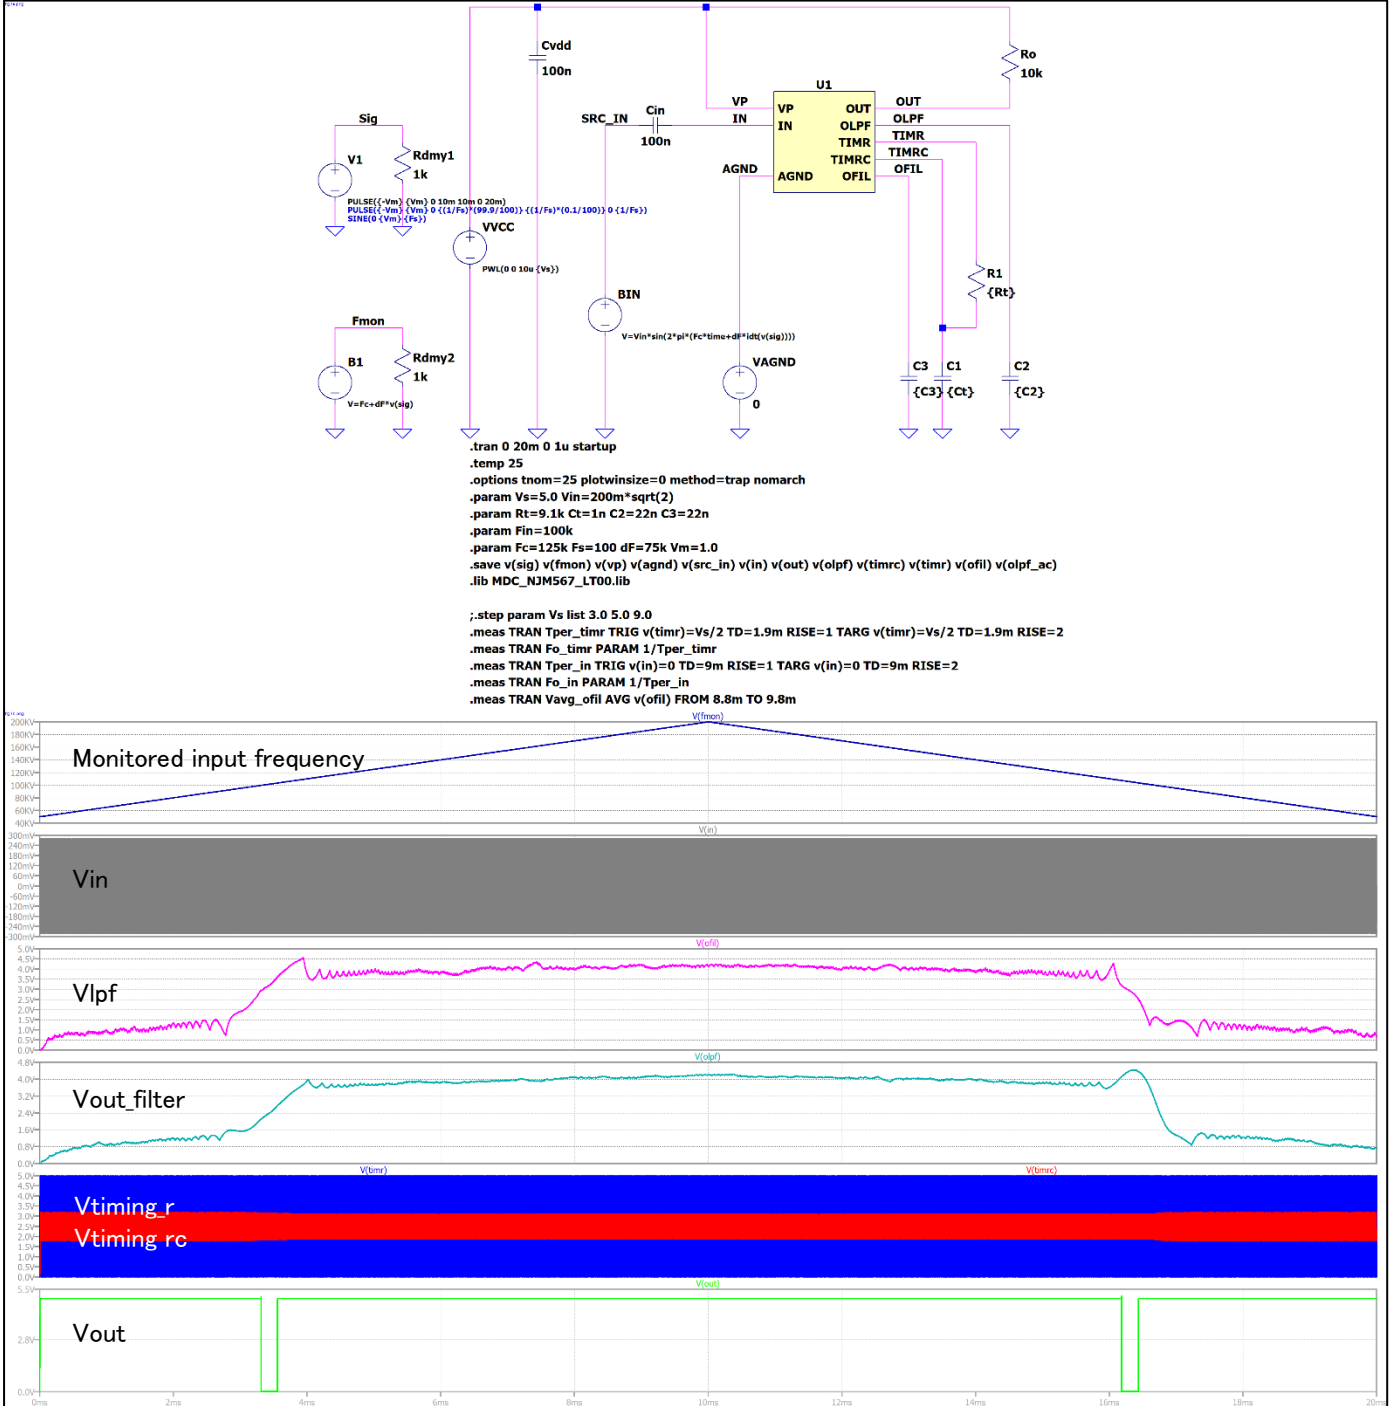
Cvdd
100n
Ro
10k
U1
VP
OUT
Sig
SRC_IN
Cin
IN
VP
OUT
OLPF
TIMR
Rdmy1
100n
IN
OLPF
TIMR
TIMRC
V1
1k
AGND
TIMRC
OFIL
AGND
OFIL
PULSE({-Vm} {Vm} 0 10m 10m 0 20m)
PULSE({-Vm} {Vm} 0 {(1/Fs)*(99.9/100)} {(1/Fs)*(0.1/100)} 0 {1/Fs})
SINE(0 {Vm} {Fs})
VVCC
PWL(0 0 10u {Vs})
R1
{Rt}
BIN
V=Vin*sin(2*pi*(Fc*time+dF*idt(v(sig))))
Fmon
B1
Rdmy2
1k
VAGND
C3
C1
C2
{C3}
{Ct}
{C2}
V=Fc+dF*v(sig)
0
.tran 0 20m 0 1u startup
.temp 25
.options tnom=25 plotwinsize=0 method=trap nomarch
.param Vs=5.0 Vin=200m*sqrt(2)
.param Rt=9.1k Ct=1n C2=22n C3=22n
.param Fin=100k
.param Fc=125k Fs=100 dF=75k Vm=1.0
.save v(sig) v(fmon) v(vp) v(agnd) v(src_in) v(in) v(out) v(olpf) v(timrc) v(timr) v(ofil) v(olpf_ac)
.lib MDC_NJM567_LT00.lib

;.step param Vs list 3.0 5.0 9.0
.meas TRAN Tper_timr TRIG v(timr)=Vs/2 TD=1.9m RISE=1 TARG v(timr)=Vs/2 TD=1.9m RISE=2
.meas TRAN Fo_timr PARAM 1/Tper_timr
.meas TRAN Tper_in TRIG v(in)=0 TD=9m RISE=1 TARG v(in)=0 TD=9m RISE=2
.meas TRAN Fo_in PARAM 1/Tper_in
.meas TRAN Vavg_ofil AVG v(ofil) FROM 8.8m TO 9.8m

V(fmon)
200KV 180KV 160KV 140KV 120KV 100KV 80KV 60KV 40KV
Monitored input frequency
V(in)
300mV 240mV 180mV 120mV 60mV 0mV -60mV -120mV -180mV -240mV -300mV
Vin
V(ofil)
5.0V 4.5V 4.0V 3.5V 3.0V 2.5V 2.0V 1.5V 1.0V 0.5V 0.0V
Vlpf
V(olpf)
4.8V 4.0V 3.2V 2.4V 1.6V 0.8V 0.0V
Vout_filter
V(timr)
V(timrc)
5.0V 4.5V 4.0V 3.5V 3.0V 2.5V 2.0V 1.5V 1.0V 0.5V 0.0V
Vtiming_r
Vtiming rc
V(out)
5.5V 2.8V 0.0V
Vout
0ms 2ms 4ms 6ms 8ms 10ms 12ms 14ms 16ms 18ms 20ms